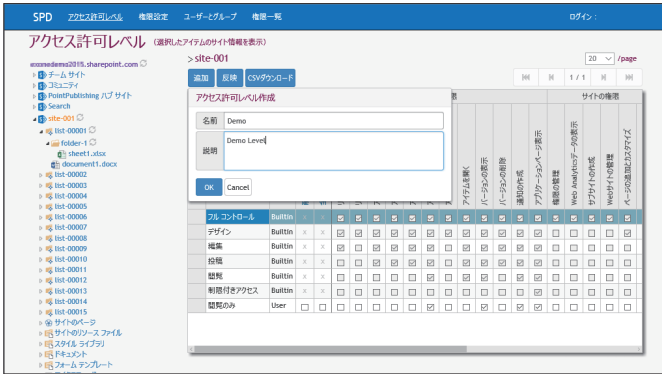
SPD アクセス許可レベル 権限設定 ユーザーとグループ 権限一覧 ログイン：

アクセス許可レベル （選択したアイテムのサイト情報を表示）

20 /page

xxxnedemo2015.sharepoint.com
チーム サイト
コミュニティ
PointPublishing ハブ サイト
Search
site-001
list-00001
folder-1
sheet1.xlsx
document1.docx
list-00002
list-00003
list-00004
list-00005
list-00006
list-00007
list-00008
list-00009
list-00010
list-00011
list-00012
list-00013
list-00014
list-00015
サイトのページ
サイトのリソース ファイル
スタイル ライブラリ
ドキュメント
フォーム テンプレート

> site-001

追加 反映 CSVダウンロード

1 / 1

アクセス許可レベル作成

名前 Demo

説明 Demo Level

OK Cancel

サイトの権限

アイテムを開く
バージョンの表示
バージョンの削除
通知の作成
アプリケーション ページの表示
権限の管理
Web Analytics データの表示
サブサイトの作成
Web サイトの管理
ページの追加とカスタマイズ

| | |
|---|---|
| フル コントロール | BuiltIn |
| デザイン | BuiltIn |
| 編集 | BuiltIn |
| 投稿 | BuiltIn |
| 閲覧 | BuiltIn |
| 制限付きアクセス | BuiltIn |
| 閲覧のみ | User |